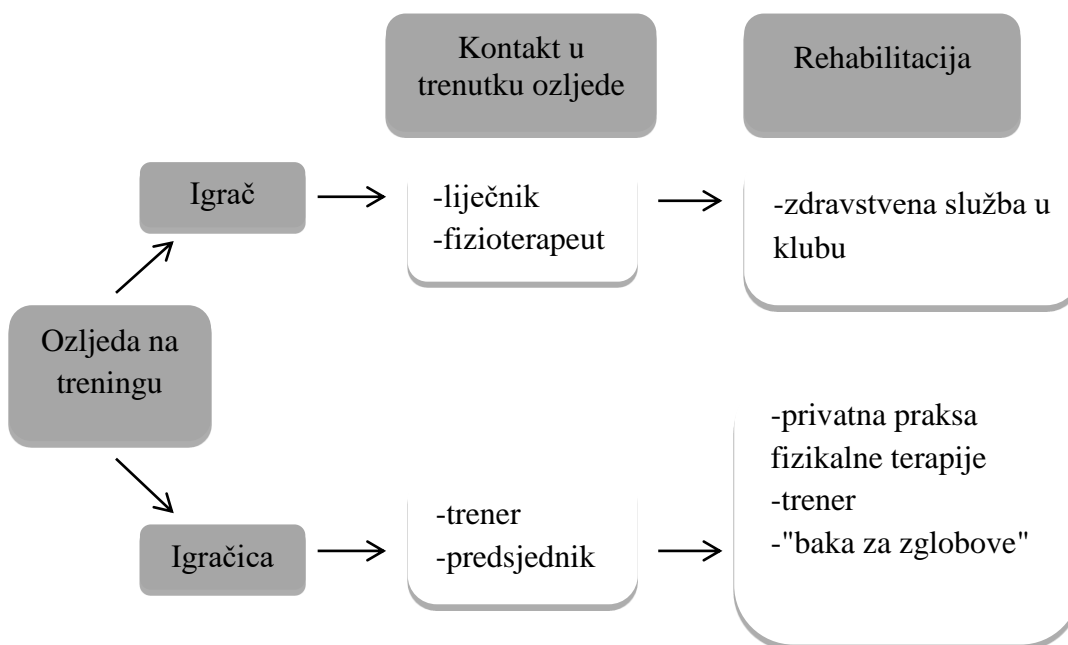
Kontakt u trenutku ozljede

Rehabilitacija

Igrač

-liječnik
-fizioterapeut

-zdravstvena služba u klubu

Ozljeda na treningu

-privatna praksa fizikalne terapije
-trener
-"baka za zglobove"

Igračica

-trener
-predsjednik